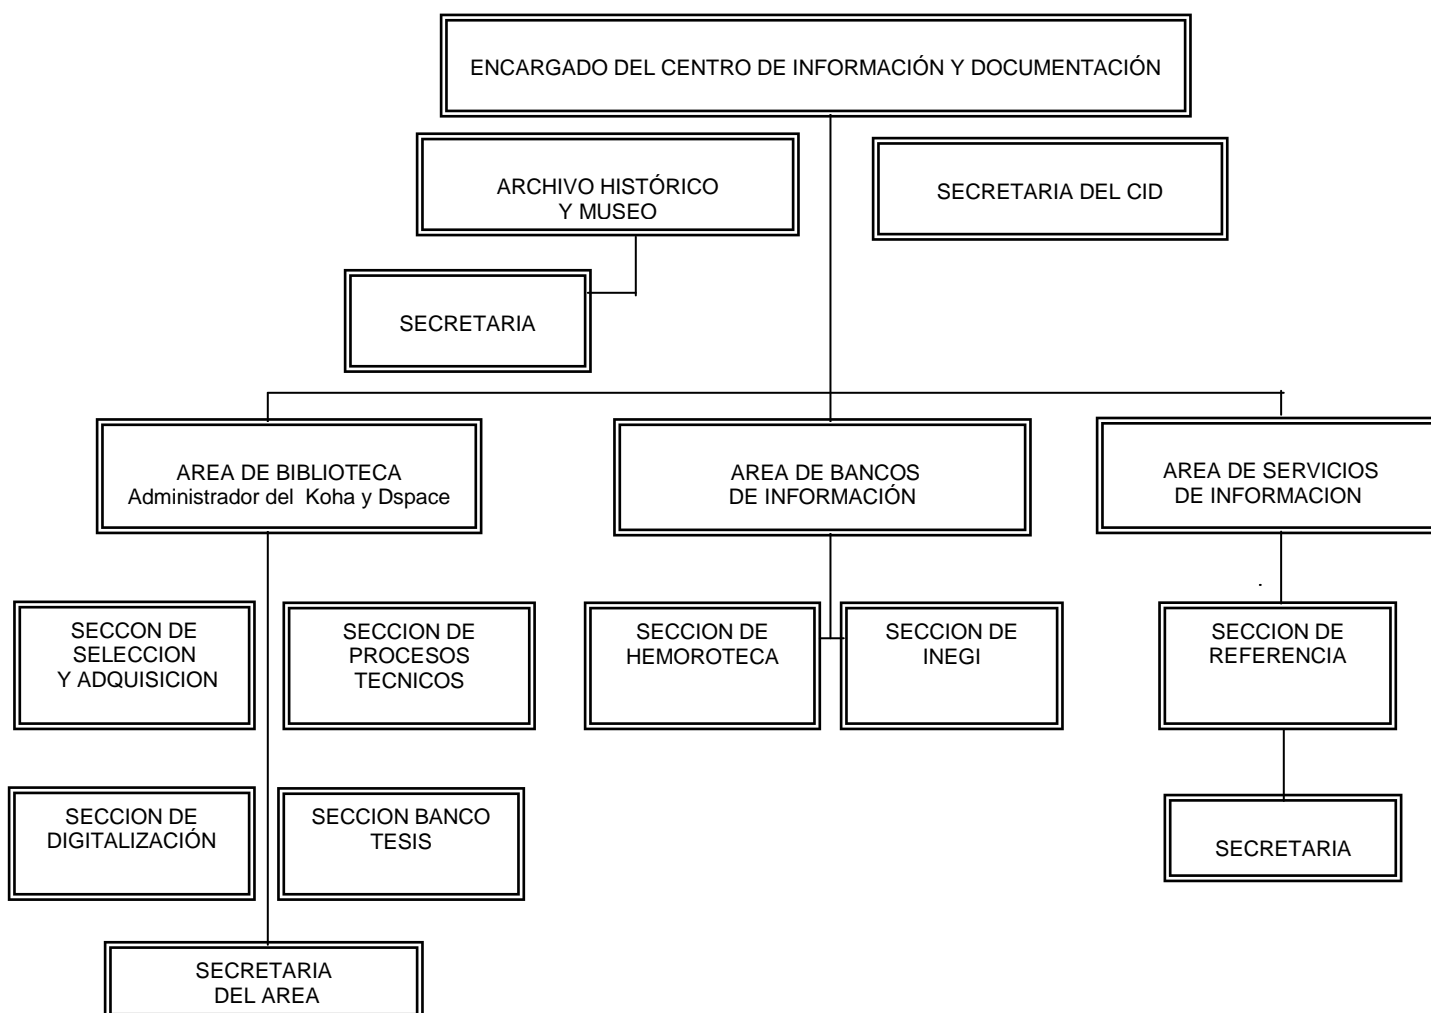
ENCARGADO DEL CENTRO DE INFORMACIÓN Y DOCUMENTACIÓN

ARCHIVO HISTÓRICO Y MUSEO

SECRETARIA DEL CID

SECRETARIA

AREA DE BIBLIOTECA
Administrador del Koha y Dspace

AREA DE BANCOS DE INFORMACIÓN

AREA DE SERVICIOS DE INFORMACION

SECCON DE SELECCION Y ADQUISICION

SECCION DE PROCESOS TECNICOS

SECCION DE HEMOROTECA

SECCION DE INEGI

SECCION DE REFERENCIA

SECCION DE DIGITALIZACIÓN

SECCION BANCO TESIS

SECRETARIA

SECRETARIA DEL AREA